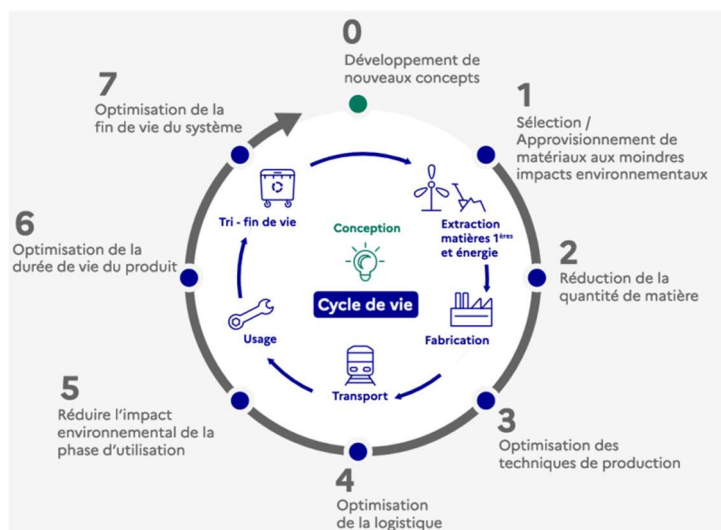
0
Développement de nouveaux concepts

1
Sélection / Approvisionnement de matériaux aux moindres impacts environnementaux

2
Réduction de la quantité de matière

3
Optimisation des techniques de production

4
Optimisation de la logistique

5
Réduire l'impact environnemental de la phase d'utilisation

6
Optimisation de la durée de vie du produit

7
Optimisation de la fin de vie du système

Conception

Cycle de vie

Extraction matières 1$^{ères}$ et énergie

Fabrication

Transport

Usage

Tri - fin de vie